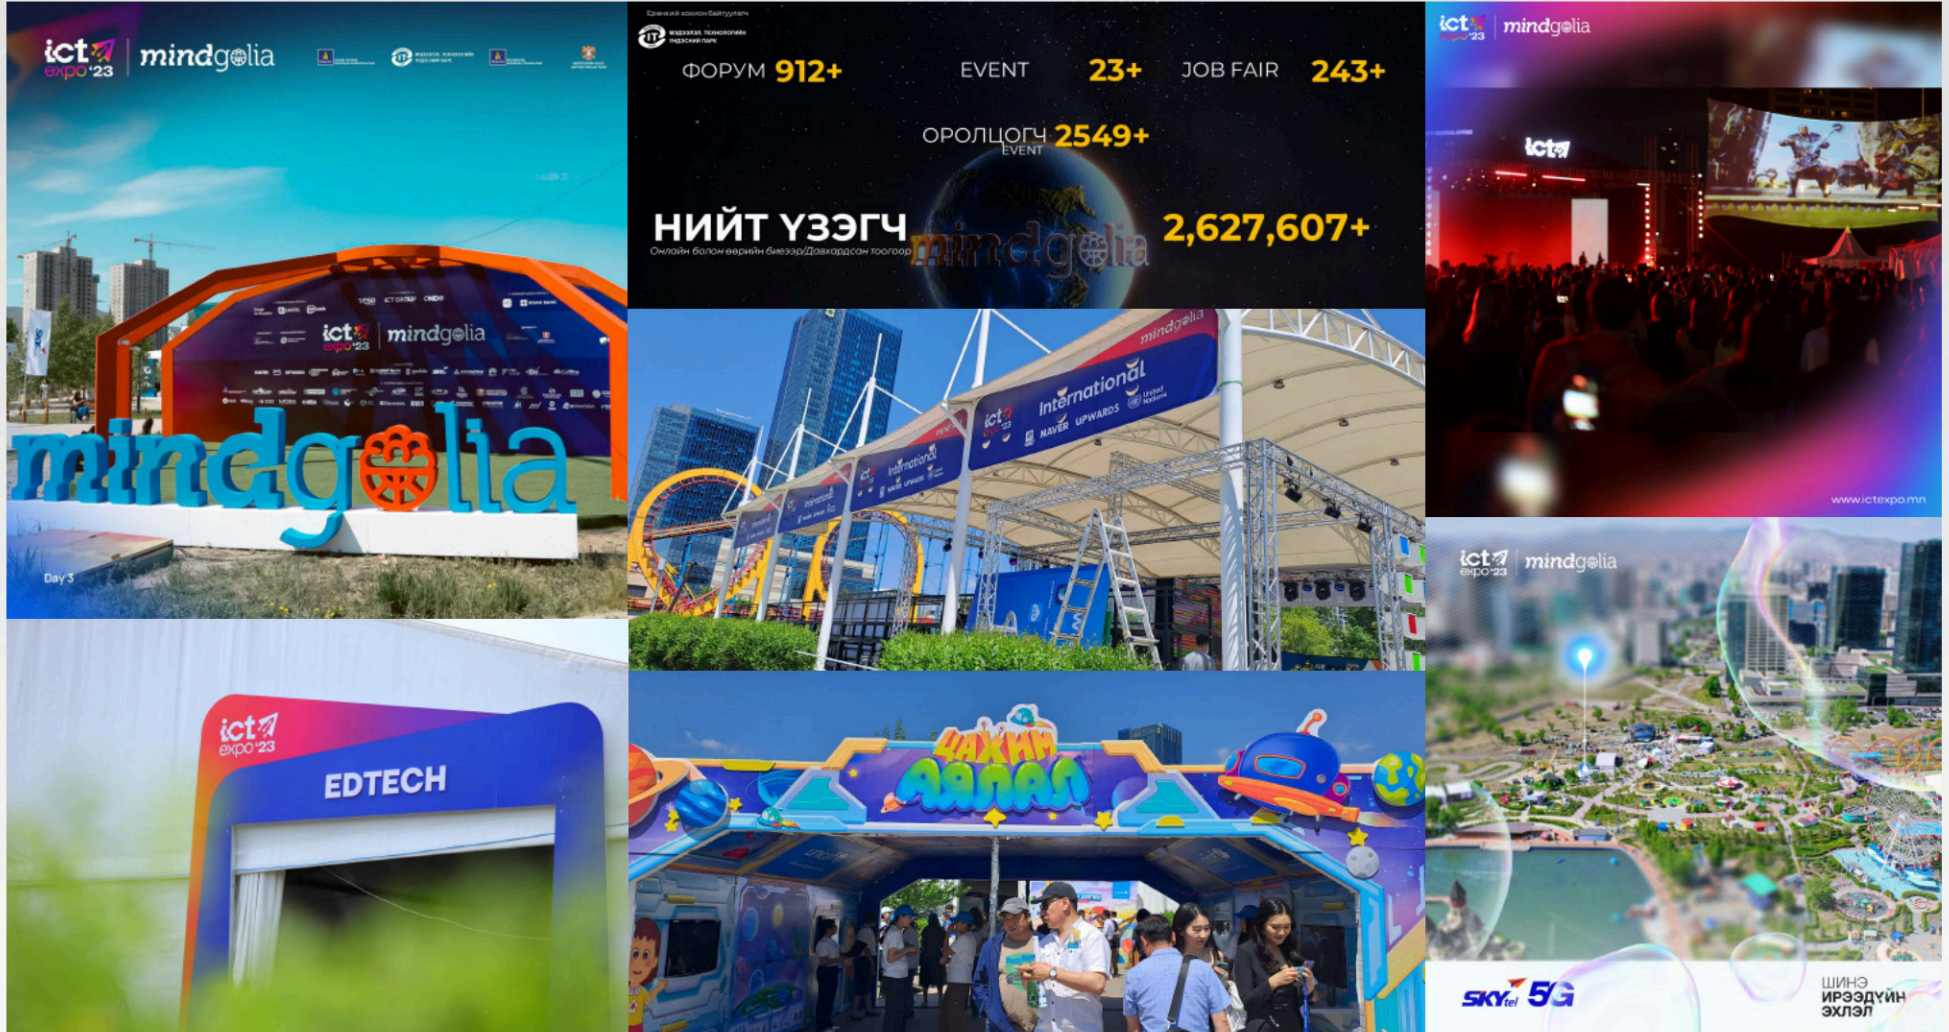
ict expo'23 | mindgolia

ict expo'23 mindgolia

mindgolia

Day 3

Ерөнхий зохион байгуулагч
Мэдээлэл, технологийн үндэсний парк

ФОРУМ 912+
EVENT 23+
JOB FAIR 243+
ОРОЛЦОГЧ 2549+
EVENT
НИЙТ ҮЗЭГЧ
Онлайн болон өөрийн биеэр/Давхардсан тоогоор
2,627,607+
mindgolia

mindgolia
ict expo'23
International
NAVER UPWARDS United Nations

ict expo'23 | mindgolia

ict

www.ictexpo.mn

ict expo'23
EDTECH

ЦАХИМ АЯЛАЛ

ict expo'23 | mindgolia

SKYtel 5G
ШИНЭ ИРЭЭДҮЙН ЭХЛЭЛ